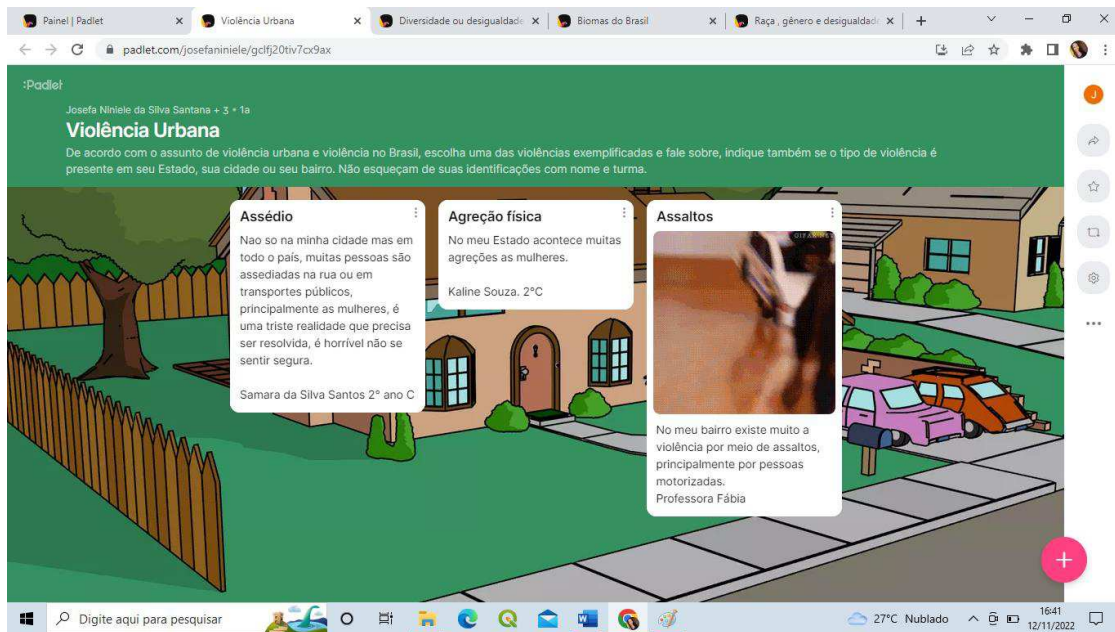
Painel | Padlet
Violência Urbana
Diversidade ou desigualdade
Biomas do Brasil
Raça , gênero e desigualdade
padlet.com/josefaniniele/gclfj20tiv7cx9ax

:Padlet
Josefa Niniele da Silva Santana + 3 • 1a
Violência Urbana
De acordo com o assunto de violência urbana e violência no Brasil, escolha uma das violências exemplificadas e fale sobre, indique também se o tipo de violência é presente em seu Estado, sua cidade ou seu bairro. Não esqueçam de suas identificações com nome e turma.

Assédio
Nao so na minha cidade mas em todo o país, muitas pessoas são assediadas na rua ou em transportes públicos, principalmente as mulheres, é uma triste realidade que precisa ser resolvida, é horrível não se sentir segura.

Samara da Silva Santos 2° ano C

Agreção física
No meu Estado acontece muitas agreções as mulheres.

Kaline Souza. 2°C

Assaltos
No meu bairro existe muito a violência por meio de assaltos, principalmente por pessoas motorizadas.
Professora Fábia

Digite aqui para pesquisar
27°C Nublado
16:41
12/11/2022